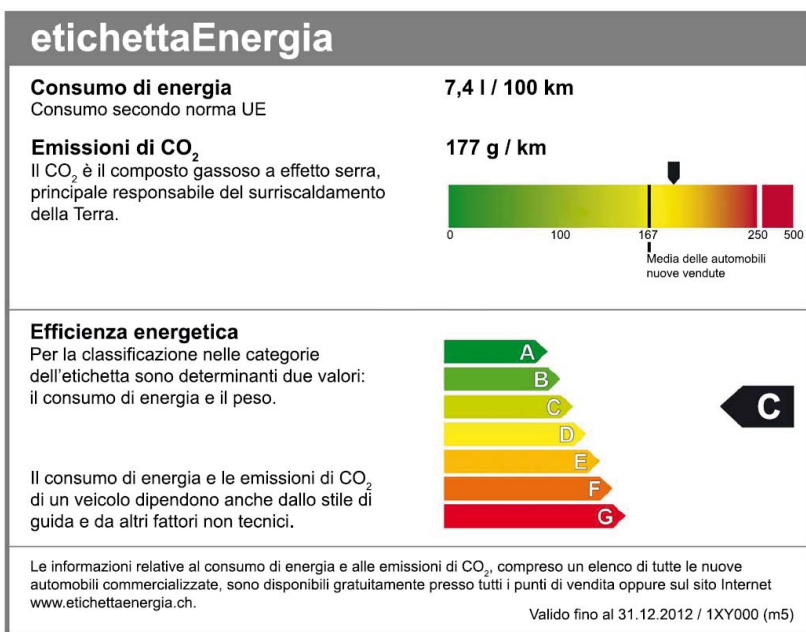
etichettaEnergia

Consumo di energia
Consumo secondo norma UE

7,4 l / 100 km

Emissioni di $CO_2$
Il $CO_2$ è il composto gassoso a effetto serra, principale responsabile del surriscaldamento della Terra.

177 g / km

0 100 167 250 500

Media delle automobili nuove vendute

Efficienza energetica
Per la classificazione nelle categorie dell'etichetta sono determinanti due valori: il consumo di energia e il peso.

Il consumo di energia e le emissioni di $CO_2$ di un veicolo dipendono anche dallo stile di guida e da altri fattori non tecnici.

A
B
C
D
E
F
G

C

Le informazioni relative al consumo di energia e alle emissioni di $CO_2$, compreso un elenco di tutte le nuove automobili commercializzate, sono disponibili gratuitamente presso tutti i punti di vendita oppure sul sito Internet www.etichettaenergia.ch.

Valido fino al 31.12.2012 / 1XY000 (m5)